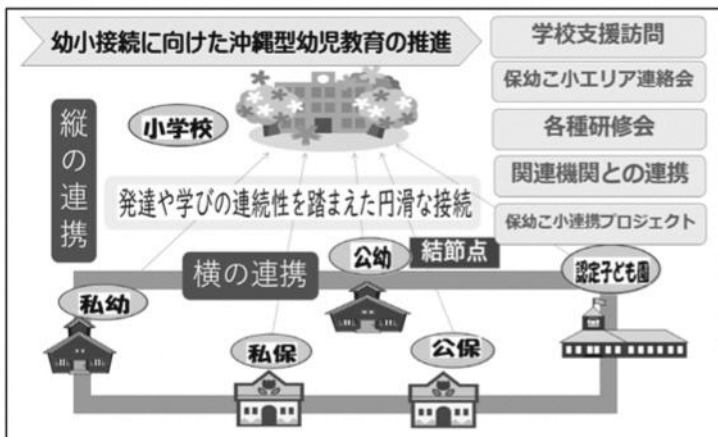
幼小接続に向けた沖縄型幼児教育の推進

学校支援訪問

保幼こ小エリア連絡会

各種研修会

関連機関との連携

保幼こ小連携プロジェクト

縦の連携

小学校

発達や学びの連続性を踏まえた円滑な接続

公幼

結節点

横の連携

私幼

認定こども園

私保

公保